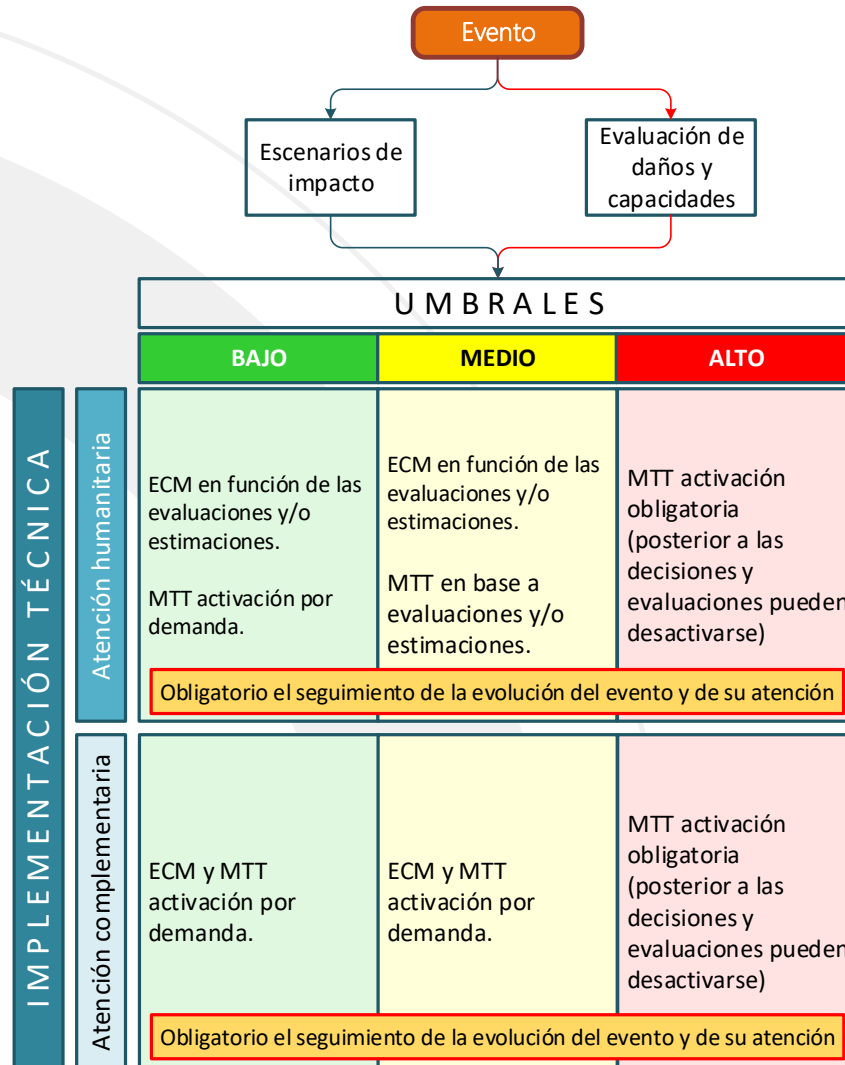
Evento

Escenarios de impacto

Evaluación de daños y capacidades

UMBRALES

| BAJO | MEDIO | ALTO |
|---|---|---|

IMPLEMENTACIÓN TÉCNICA

Atención humanitaria

ECM en función de las evaluaciones y/o estimaciones.

MTT activación por demanda.

ECM en función de las evaluaciones y/o estimaciones.

MTT en base a evaluaciones y/o estimaciones.

MTT activación obligatoria (posterior a las decisiones y evaluaciones pueden desactivarse)

Obligatorio el seguimiento de la evolución del evento y de su atención

Atención complementaria

ECM y MTT activación por demanda.

ECM y MTT activación por demanda.

MTT activación obligatoria (posterior a las decisiones y evaluaciones pueden desactivarse)

Obligatorio el seguimiento de la evolución del evento y de su atención